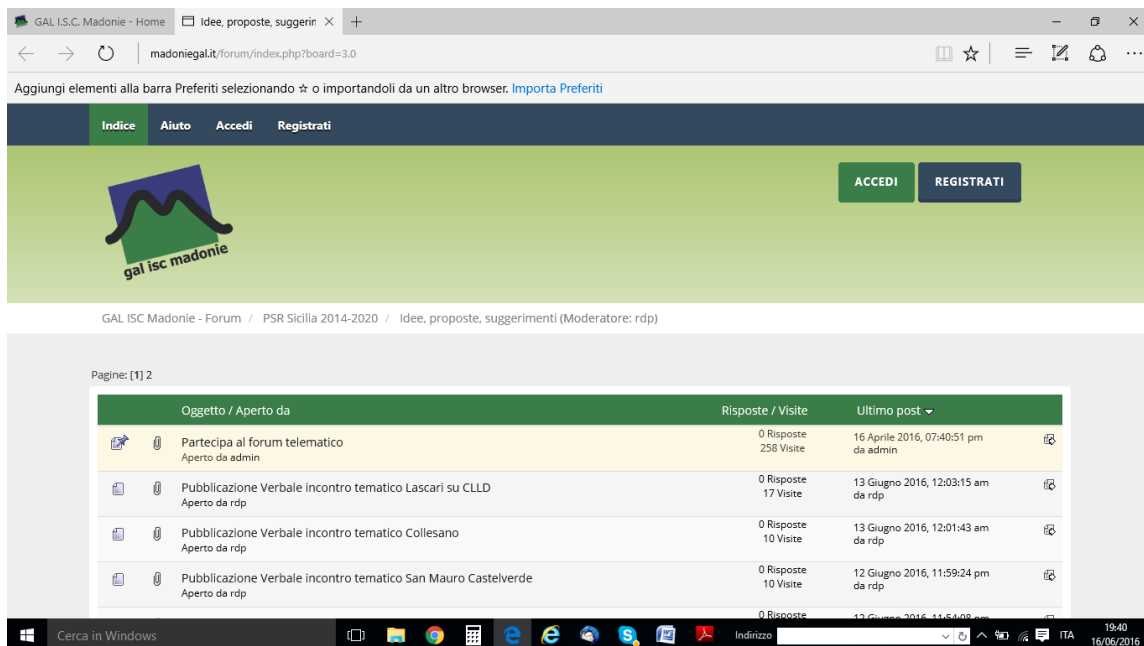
GAL I.S.C. Madonie - Home
Idee, proposte, suggerim ×
+

madoniegal.it/forum/index.php?board=3.0

Aggiungi elementi alla barra Preferiti selezionando ☆ o importandoli da un altro browser. Importa Preferiti

Indice Aiuto Accedi Registrati

ACCEDI REGISTRATI

gal isc madonie

GAL ISC Madonie - Forum / PSR Sicilia 2014-2020 / Idee, proposte, suggerimenti (Moderatore: rdp)

Pagine: [1] 2

| | | Oggetto / Aperto da | Risposte / Visite | Ultimo post | |
|---|---|---|---|---|---|
| | | Partecipa al forum telematico<br>Aperto da admin | 0 Risposte<br>258 Visite | 16 Aprile 2016, 07:40:51 pm<br>da admin | |
| | | Pubblicazione Verbale incontro tematico Lascari su CLLD<br>Aperto da rdp | 0 Risposte<br>17 Visite | 13 Giugno 2016, 12:03:15 am<br>da rdp | |
| | | Pubblicazione Verbale incontro tematico Collesano<br>Aperto da rdp | 0 Risposte<br>10 Visite | 13 Giugno 2016, 12:01:43 am<br>da rdp | |
| | | Pubblicazione Verbale incontro tematico San Mauro Castelverde<br>Aperto da rdp | 0 Risposte<br>10 Visite | 12 Giugno 2016, 11:59:24 pm<br>da rdp | |
| | | | 0 Risposte | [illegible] | |

Cerca in Windows
Indirizzo
ITA
19:40
16/06/2016